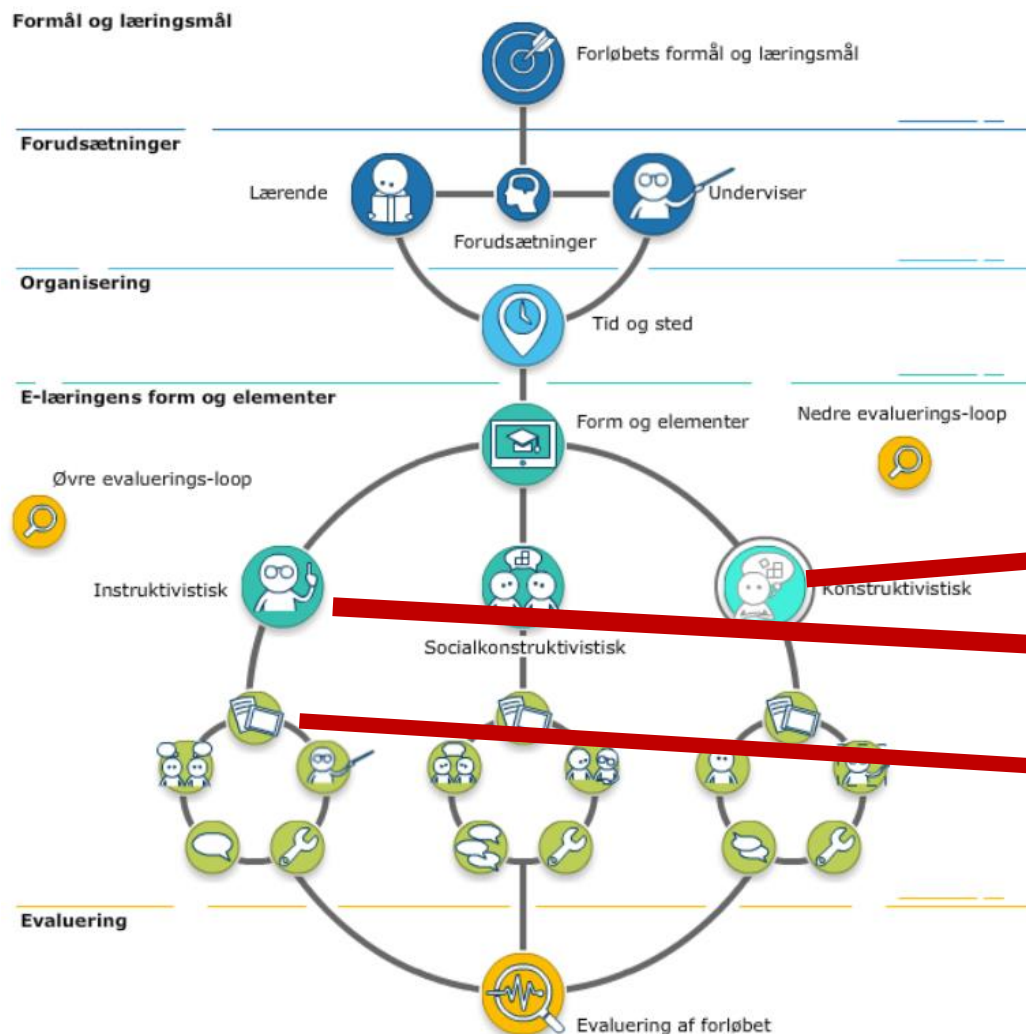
Formål og læringsmål

Forløbets formål og læringsmål

Forudsætninger

Lærende

Underviser

Forudsætninger

Organisering

Tid og sted

E-læringens form og elementer

Form og elementer

Nedre evaluerings-loop

Øvre evaluerings-loop

Instruktivistisk

Konstruktivistisk

Socialkonstruktivistisk

Evaluering

Evaluering af forløbet